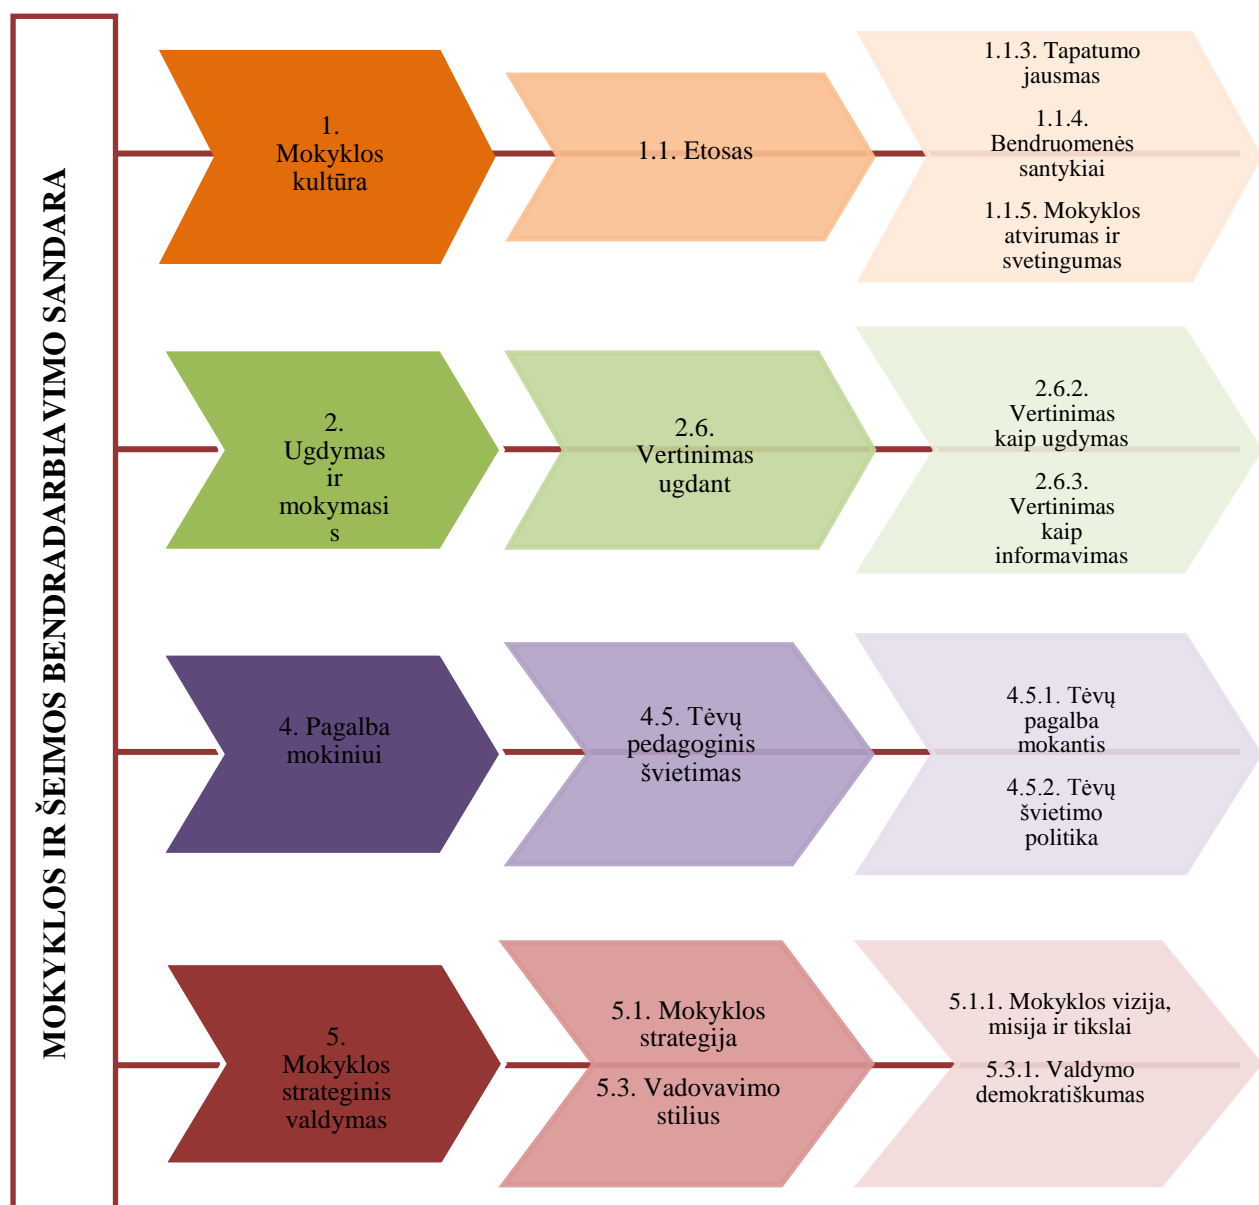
MOKYKLOS IR ŠEIMOS BENDRADARBIAVIMO SANDARA

1. Mokyklos kultūra

1.1. Etosas

1.1.3. Tapatumo jausmas

1.1.4. Bendruomenės santykiai

1.1.5. Mokyklos atvirumas ir svetingumas

2. Ugdymas ir mokymasi s

2.6. Vertinimas ugdant

2.6.2. Vertinimas kaip ugdymas

2.6.3. Vertinimas kaip informavimas

4. Pagalba mokiniui

4.5. Tėvų pedagoginis švietimas

4.5.1. Tėvų pagalba mokantis

4.5.2. Tėvų švietimo politika

5. Mokyklos strateginis valdymas

5.1. Mokyklos strategija

5.3. Vadovavimo stilius

5.1.1. Mokyklos vizija, misija ir tikslai

5.3.1. Valdymo demokratiškumas